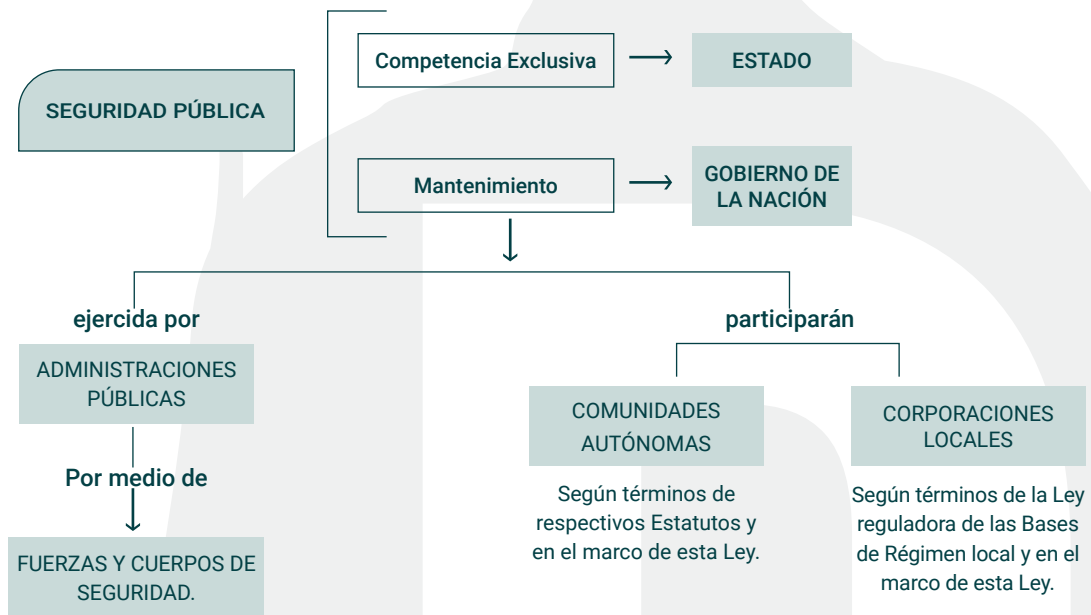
SEGURIDAD PÚBLICA

Competencia Exclusiva ⟶ ESTADO

Mantenimiento ⟶ GOBIERNO DE LA NACIÓN

ejercida por

ADMINISTRACIONES PÚBLICAS

Por medio de

FUERZAS Y CUERPOS DE SEGURIDAD.

participarán

COMUNIDADES AUTÓNOMAS

Según términos de respectivos Estatutos y en el marco de esta Ley.

CORPORACIONES LOCALES

Según términos de la Ley reguladora de las Bases de Régimen local y en el marco de esta Ley.